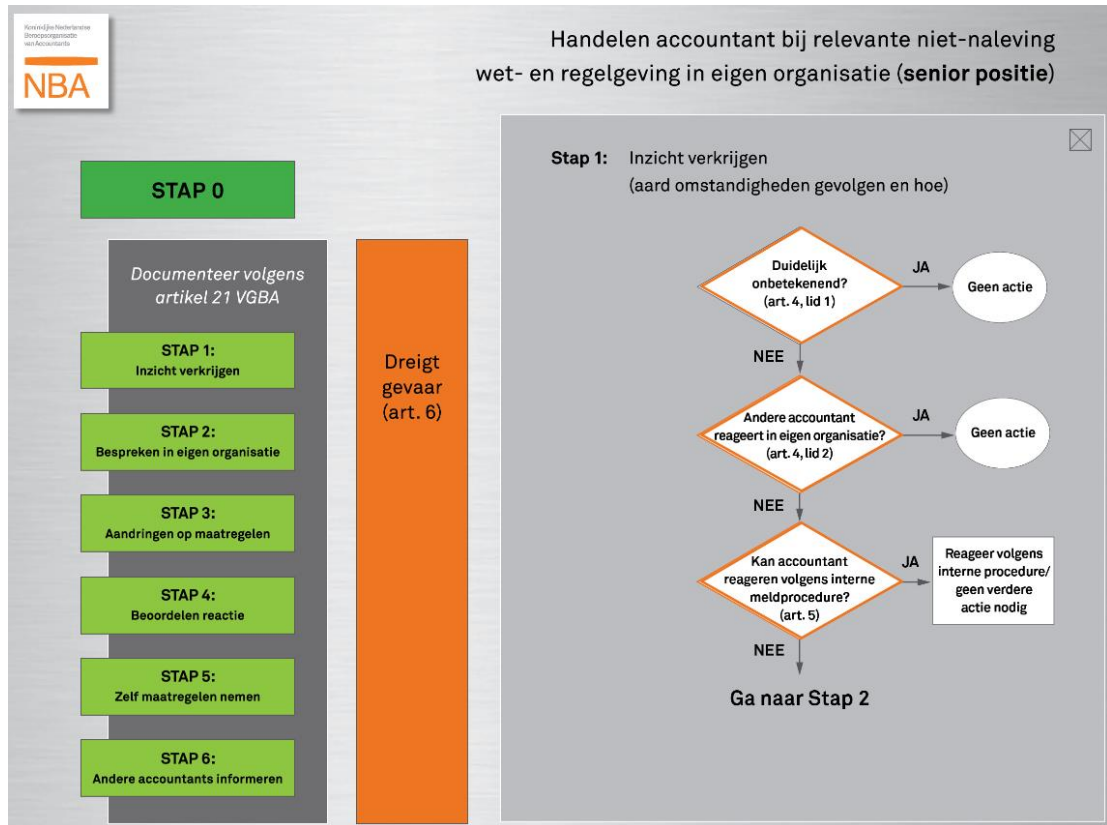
Koninklijke Nederlandse Beroepsorganisatie van Accountants
NBA

Handelen accountant bij relevante niet-naleving wet- en regelgeving in eigen organisatie (**senior positie**)

STAP 0

*Documenteer volgens artikel 21 VGBA*

STAP 1:
Inzicht verkrijgen

STAP 2:
Bespreken in eigen organisatie

STAP 3:
Aandringen op maatregelen

STAP 4:
Beoordelen reactie

STAP 5:
Zelf maatregelen nemen

STAP 6:
Andere accountants informeren

Dreigt gevaar (art. 6)

**Stap 1:** Inzicht verkrijgen
(aard omstandigheden gevolgen en hoe)

Duidelijk onbetekenend? (art. 4, lid 1)
JA
Geen actie
NEE

Andere accountant reageert in eigen organisatie? (art. 4, lid 2)
JA
Geen actie
NEE

Kan accountant reageren volgens interne meldprocedure? (art. 5)
JA
Reageer volgens interne procedure/ geen verdere actie nodig
NEE

Ga naar Stap 2